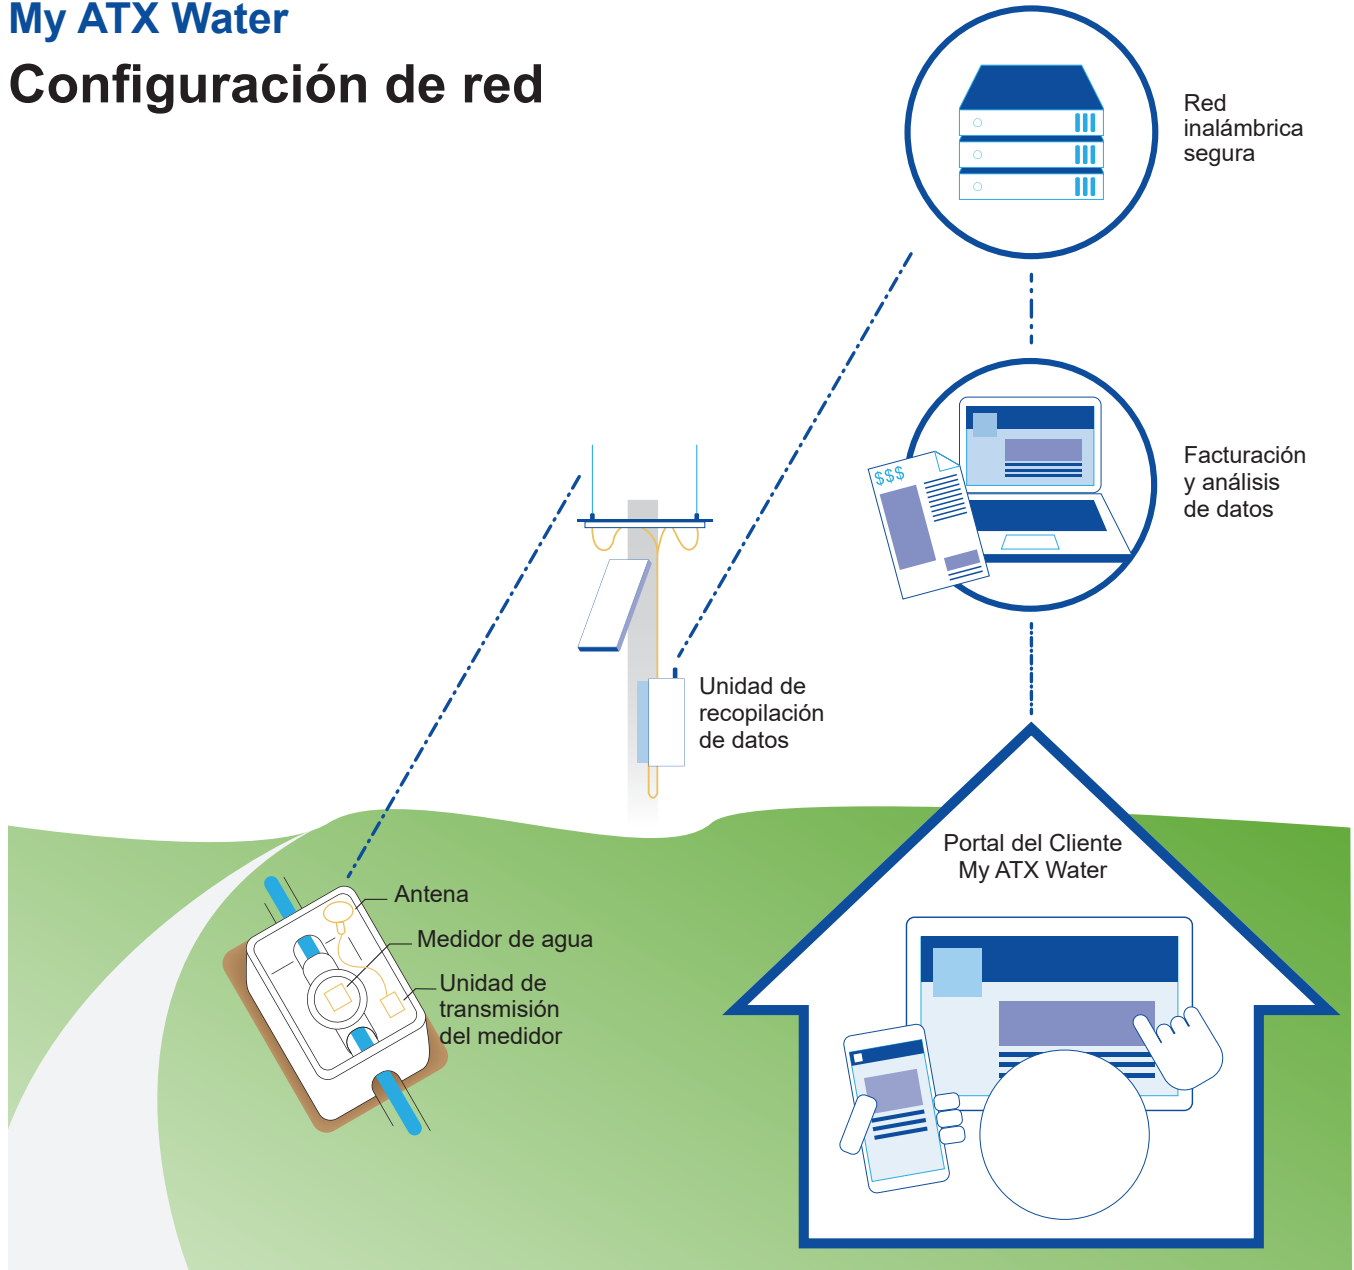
My ATX Water

Configuración de red

Red inalámbrica segura

$$$

Facturación y análisis de datos

Unidad de recopilación de datos

Portal del Cliente My ATX Water

Antena

Medidor de agua

Unidad de transmisión del medidor